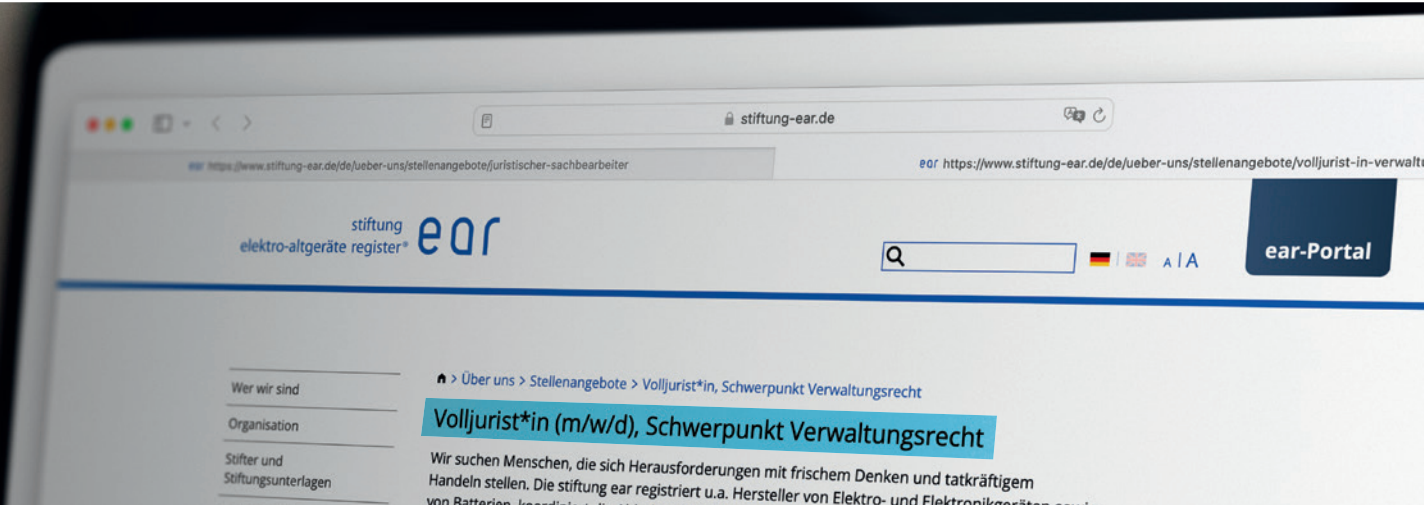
stiftung-ear.de

ear https://www.stiftung-ear.de/de/ueber-uns/stellenangebote/juristischer-sachbearbeiter

ear https://www.stiftung-ear.de/de/ueber-uns/stellenangebote/volljurist-in-verwaltu

stiftung
elektro-altgeräte register®
ear

A | A

ear-Portal

Wer wir sind

Organisation

Stifter und Stiftungsunterlagen

> Über uns > Stellenangebote > Volljurist*in, Schwerpunkt Verwaltungsrecht

Volljurist*in (m/w/d), Schwerpunkt Verwaltungsrecht

Wir suchen Menschen, die sich Herausforderungen mit frischem Denken und tatkräftigem Handeln stellen. Die stiftung ear registriert u.a. Hersteller von Elektro- und Elektronikgeräten sowie von Batterien, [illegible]